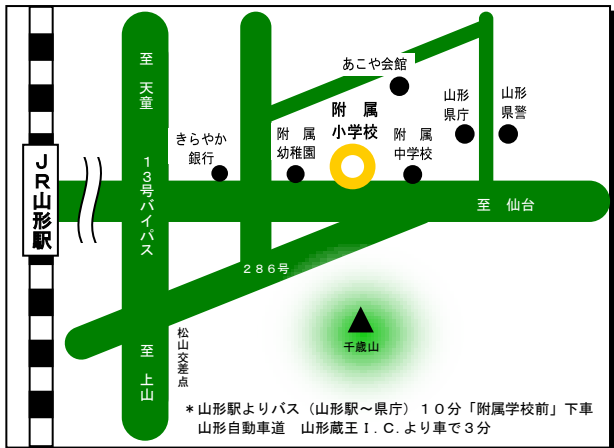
JR山形駅

至 天童

13号バイパス

至 上山

松山交差点

きらやか銀行

附属幼稚園

附属小学校

附属中学校

あこや会館

山形県庁

山形県警

至 仙台

286号

千歳山

＊山形駅よりバス（山形駅～県庁）10分「附属学校前」下車
山形自動車道　山形蔵王I.C.より車で3分